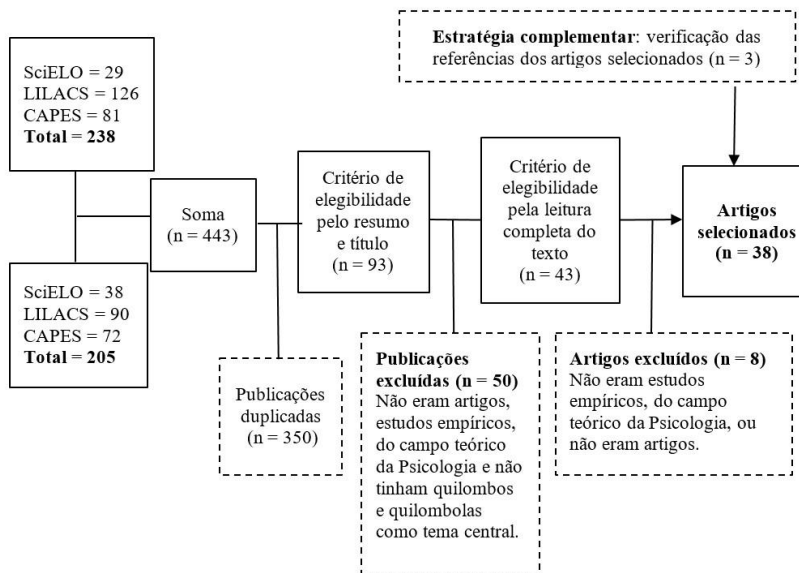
**Estratégia complementar**: verificação das referências dos artigos selecionados (n = 3)

SciELO = 29
LILACS = 126
CAPES = 81
**Total = 238**

SciELO = 38
LILACS = 90
CAPES = 72
**Total = 205**

Soma
(n = 443)

Critério de elegibilidade pelo resumo e título
(n = 93)

Critério de elegibilidade pela leitura completa do texto
(n = 43)

**Artigos selecionados**
**(n = 38)**

Publicações duplicadas
(n = 350)

**Publicações excluídas (n = 50)**
Não eram artigos, estudos empíricos, do campo teórico da Psicologia e não tinham quilombos e quilombolas como tema central.

**Artigos excluídos (n = 8)**
Não eram estudos empíricos, do campo teórico da Psicologia, ou não eram artigos.